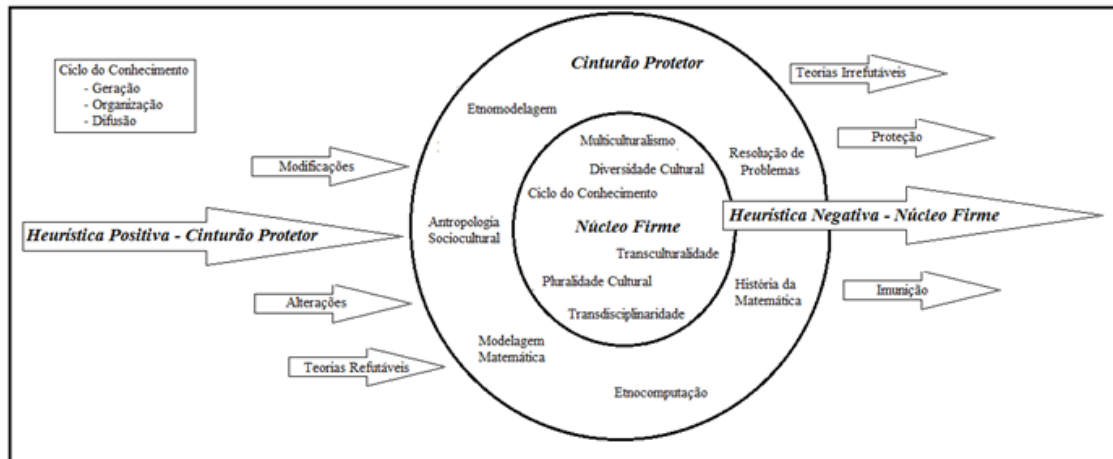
Ciclo do Conhecimento
- Geração
- Organização
- Difusão

Cinturão Protetor

Teorias Irrefutáveis

Etnomodelagem

Proteção

Multiculturalismo

Diversidade Cultural

Resolução de Problemas

Modificações

Ciclo do Conhecimento

Heurística Positiva - Cinturão Protetor

Antropologia Sociocultural

Núcleo Firme

Heurística Negativa - Núcleo Firme

Transculturalidade

Pluralidade Cultural

História da Matemática

Alterações

Imunição

Transdisciplinaridade

Modelagem Matemática

Teorias Refutáveis

Etnocomputação